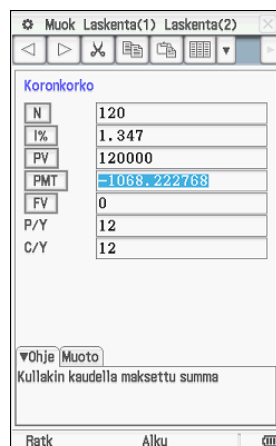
Muok Laskenta(1) Laskenta(2)

Koronkorko

| | |
|---|---|
| N | 120 |
| I% | 1.347 |
| PV | 120000 |
| PMT | −1068.222768 |
| FV | 0 |
| P/Y | 12 |
| C/Y | 12 |

▼Ohje Muoto

Kullakin kaudella maksettu summa

Ratk Alku